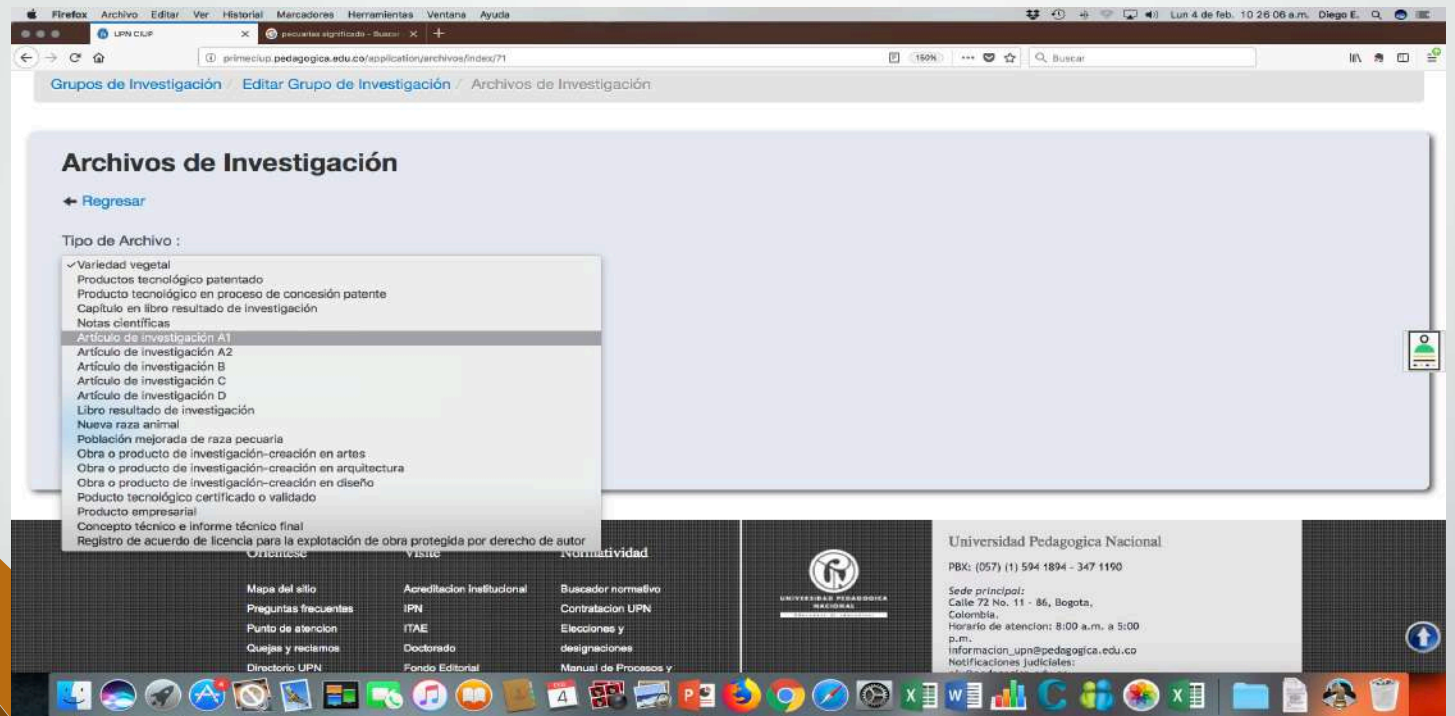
Firefox Archivo Editar Ver Historial Marcadores Herramientas Ventana Ayuda

Lun 4 de feb. 10 26 06 a.m. Diego E.

UPN CIUP

pecuarias significado - Buscar

primeciup.pedagogica.edu.co/application/archivos/index/71

150%

Buscar

Grupos de Investigación / Editar Grupo de Investigación / Archivos de Investigación

Archivos de Investigación

← Regresar

Tipo de Archivo :

✓Variedad vegetal
Productos tecnológico patentado
Producto tecnológico en proceso de concesión patente
Capítulo en libro resultado de investigación
Notas científicas
Artículo de investigación A1
Artículo de investigación A2
Artículo de investigación B
Artículo de investigación C
Artículo de investigación D
Libro resultado de investigación
Nueva raza animal
Población mejorada de raza pecuaria
Obra o producto de investigación-creación en artes
Obra o producto de investigación-creación en arquitectura
Obra o producto de investigación-creación en diseño
Poducto tecnológico certificado o validado
Producto empresarial
Concepto técnico e informe técnico final
Registro de acuerdo de licencia para la explotación de obra protegida por derecho de autor

Oriéntese

Mapa del sitio
Preguntas frecuentes
Punto de atencion
Quejas y reclamos
Directorio UPN

Visite

Acreditacion institucional
IPN
ITAE
Doctorado
Fondo Editorial

Normatividad

Buscador normativo
Contratacion UPN
Elecciones y designaciones
Manual de Procesos y

UNIVERSIDAD PEDAGÓGICA NACIONAL

Universidad Pedagogica Nacional

PBX: (057) (1) 594 1894 - 347 1190

Sede principal:
Calle 72 No. 11 - 86, Bogota, Colombia.
Horario de atencion: 8:00 a.m. a 5:00 p.m.
informacion_upn@pedagogica.edu.co
Notificaciones judiciales: